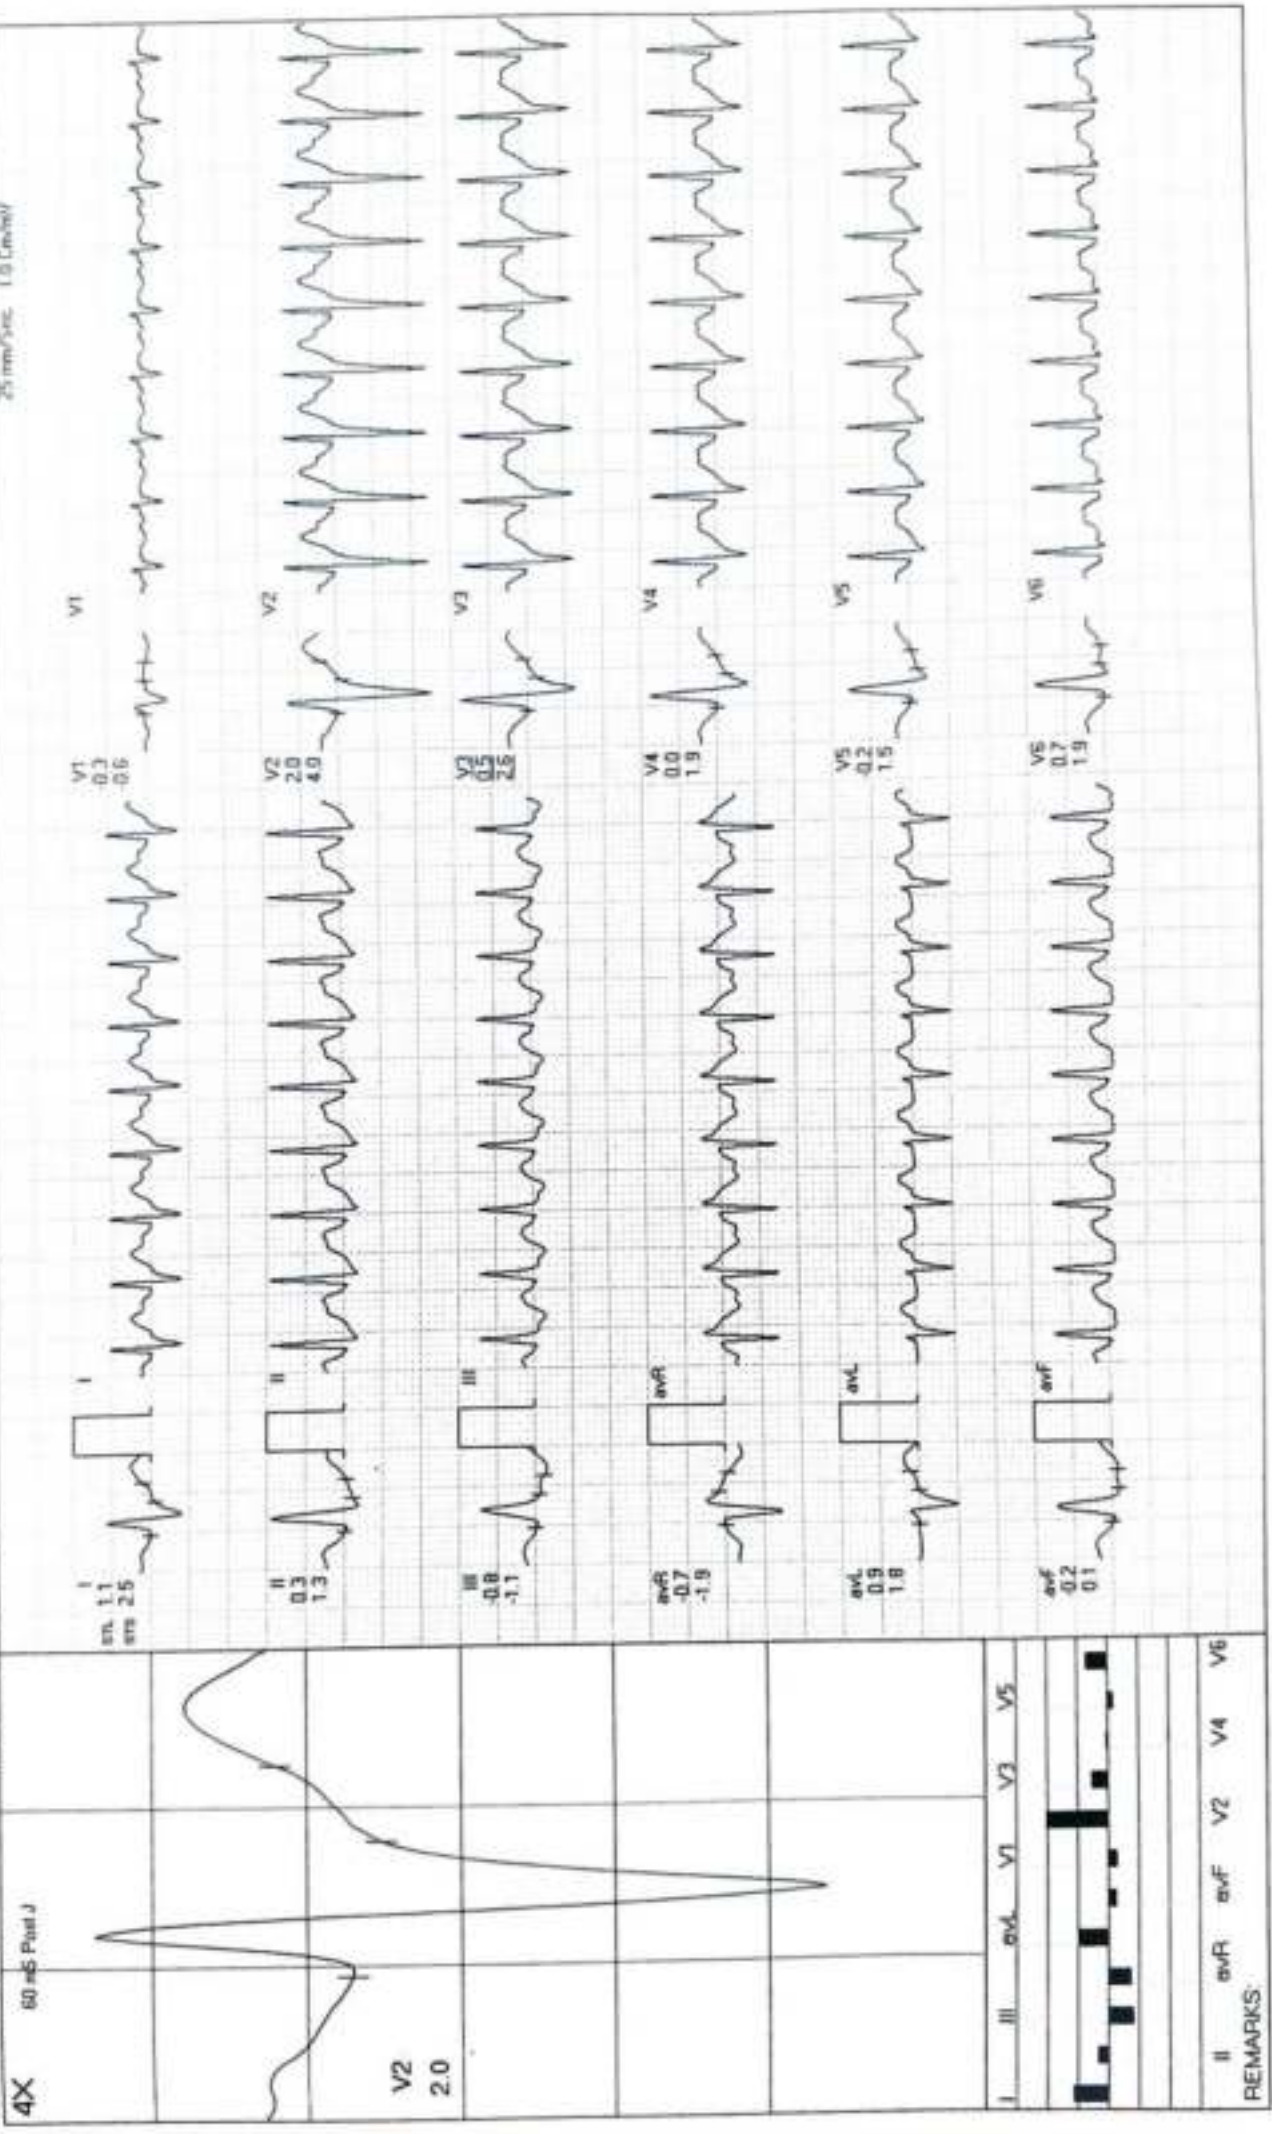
4X
60 mS Post J
V2
2.0
I III avL V1 V3 V5
II avR avF V2 V4 V6
REMARKS:
25 mm/Sec 1.0 Cm/mV
I
stL 1.1
sts 2.5
I
II
0.3
1.3
II
III
-0.8
-1.1
III
avR
-0.7
-1.9
avR
avL
0.9
1.8
avL
avF
-0.2
0.1
avF
V1
0.3
-0.6
V1
V2
2.0
4.0
V2
V3
0.5
2.6
V3
V4
0.0
1.9
V4
V5
-0.2
1.5
V5
V6
0.7
1.9
V6